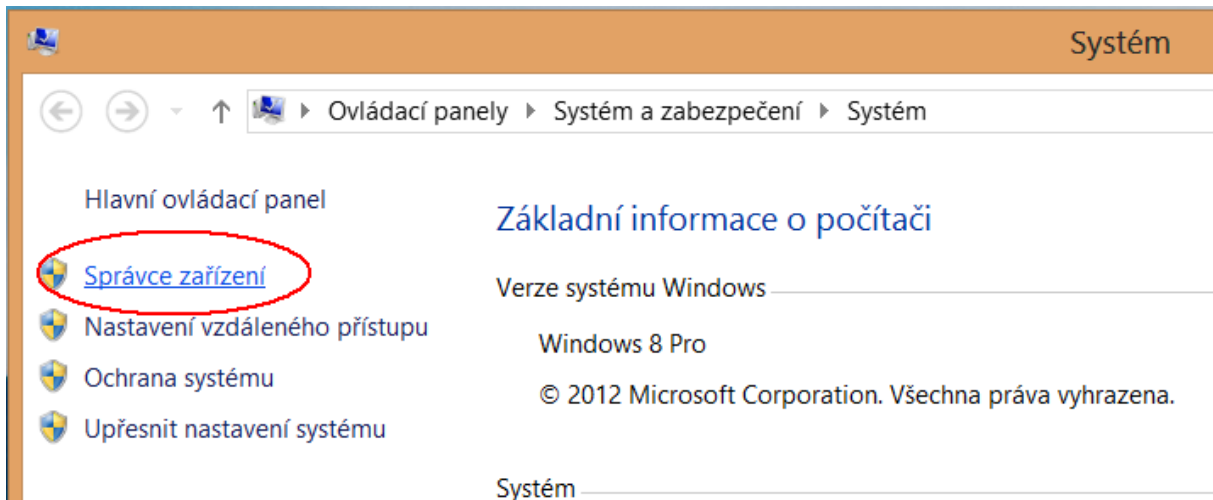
Systém

Ovládací panely ▸ Systém a zabezpečení ▸ Systém

Hlavní ovládací panel

Správce zařízení

Nastavení vzdáleného přístupu

Ochrana systému

Upřesnit nastavení systému

Základní informace o počítači

Verze systému Windows

Windows 8 Pro

© 2012 Microsoft Corporation. Všechna práva vyhrazena.

Systém